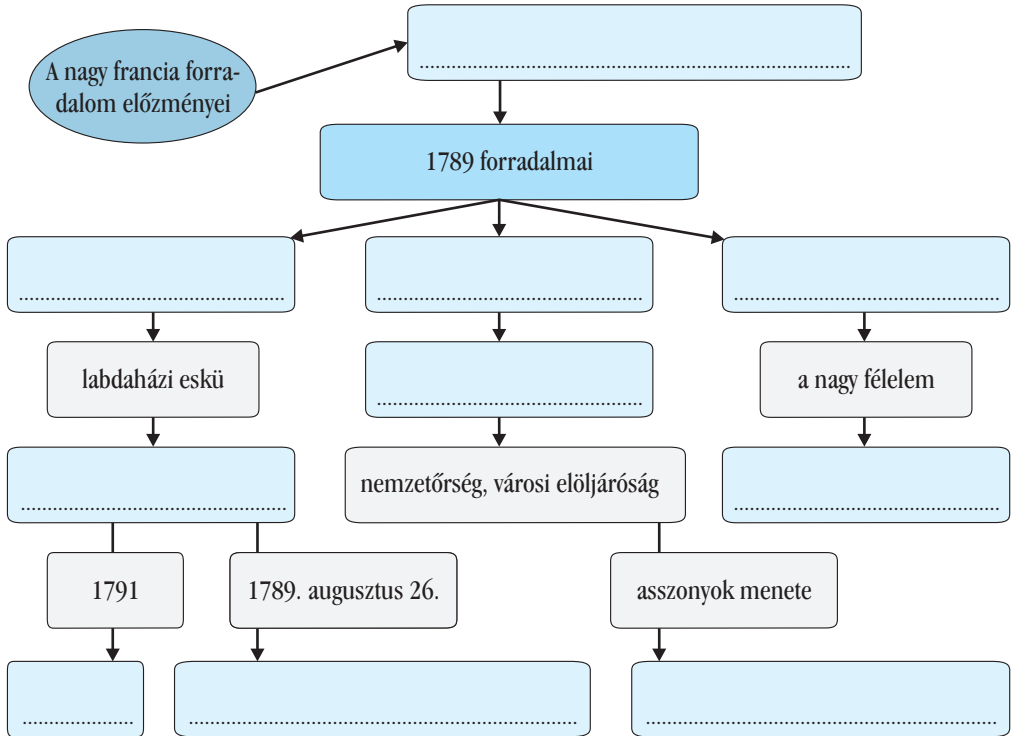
A nagy francia forradalom előzményei

.....................................................................

1789 forradalmai

.....................................................................

.....................................................................

.....................................................................

labdaházi eskü

.....................................................................

a nagy félelem

.....................................................................

nemzetőrség, városi elöljáróság

.....................................................................

1791

1789. augusztus 26.

asszonyok menete

....................

.....................................................................

.....................................................................